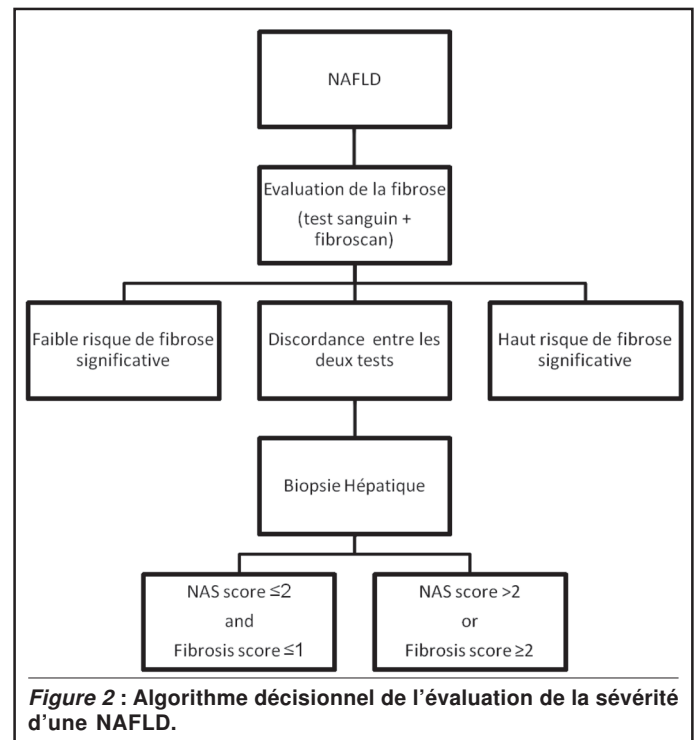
NAFLD

Evaluation de la fibrose (test sanguin + fibroscan)

Faible risque de fibrose significative

Discordance entre les deux tests

Haut risque de fibrose significative

Biopsie Hépatique

NAS score $\leq 2$ and Fibrosis score $\leq 1$

NAS score $>2$ or Fibrosis score $\geq 2$

*Figure 2* : **Algorithme décisionnel de l'évaluation de la sévérité d'une NAFLD.**